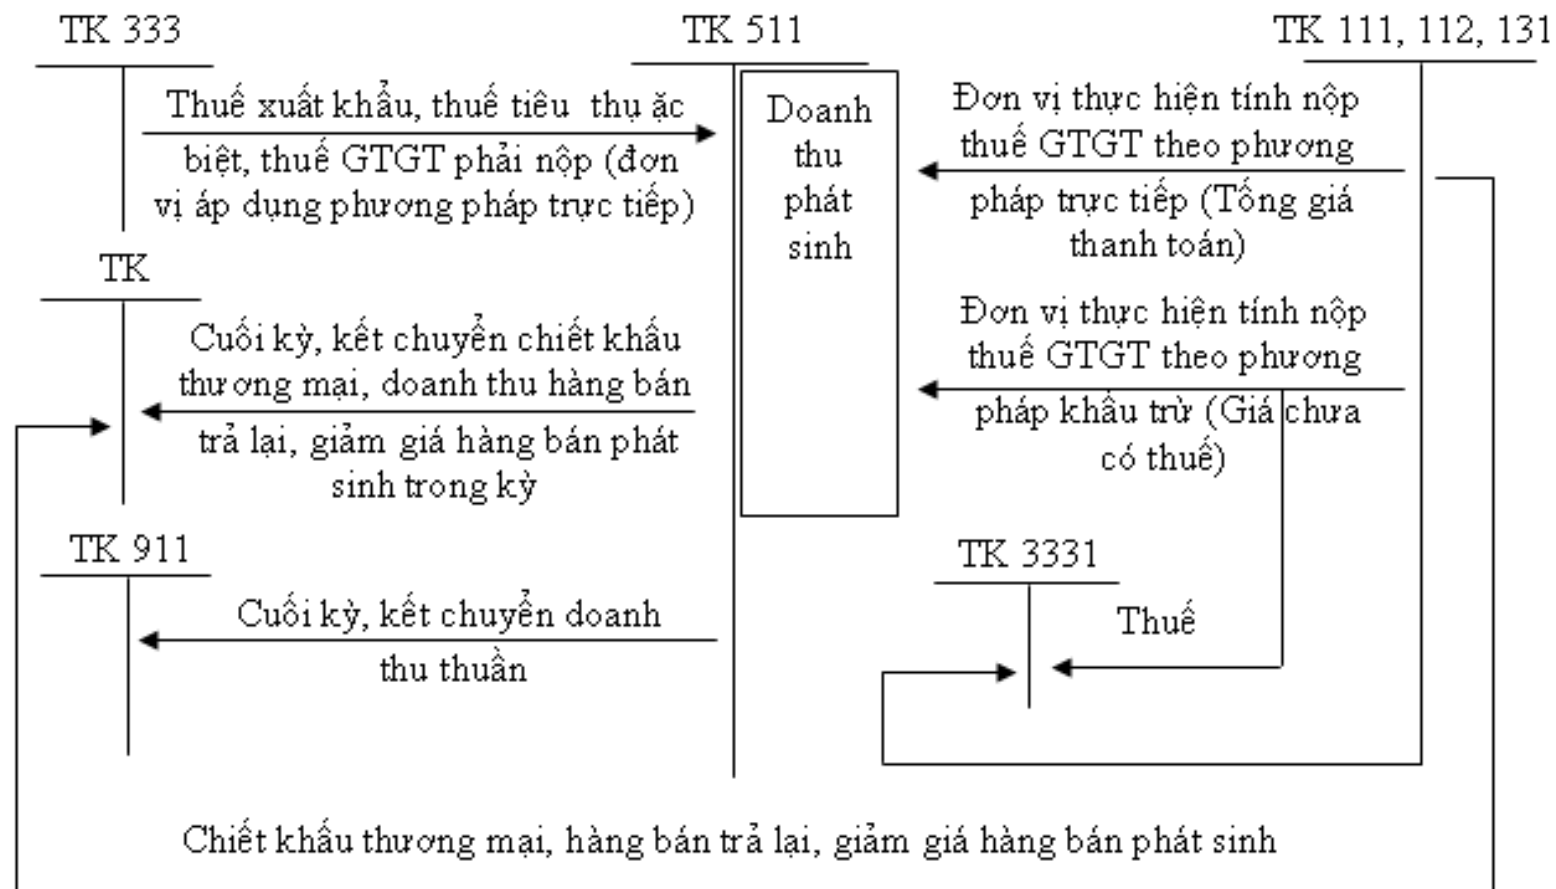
TK 333

TK 511

TK 111, 112, 131

Thuế xuất khẩu, thuế tiêu thụ ặc biệt, thuế GTGT phải nộp (đơn vị áp dụng phương pháp trực tiếp)

Doanh thu phát sinh

Đơn vị thực hiện tính nộp thuế GTGT theo phương pháp trực tiếp (Tổng giá thanh toán)

TK

Cuối kỳ, kết chuyển chiết khấu thương mại, doanh thu hàng bán trả lại, giảm giá hàng bán phát sinh trong kỳ

Đơn vị thực hiện tính nộp thuế GTGT theo phương pháp khấu trừ (Giá chưa có thuế)

TK 911

Cuối kỳ, kết chuyển doanh thu thuần

TK 3331

Thuế

Chiết khấu thương mại, hàng bán trả lại, giảm giá hàng bán phát sinh